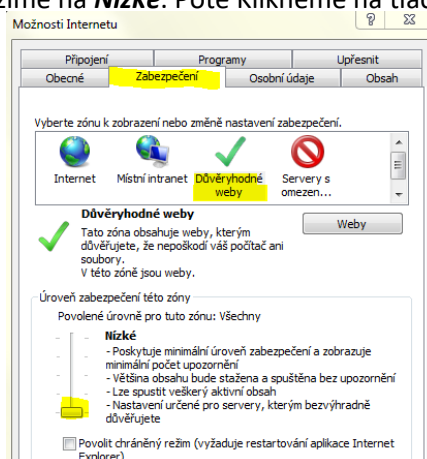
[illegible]zíme na **Nízké**. Poté klikneme na tla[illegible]

Možnosti Internetu

?

X

Připojení | Programy | Upřesnit
Obecné | Zabezpečení | Osobní údaje | Obsah

Vyberte zónu k zobrazení nebo změně nastavení zabezpečení.

Internet

Místní intranet

Důvěryhodné weby

Servery s omezen...

**Důvěryhodné weby**

Weby

Tato zóna obsahuje weby, kterým důvěřujete, že nepoškodí váš počítač ani soubory.
V této zóně jsou weby.

Úroveň zabezpečení této zóny

Povolené úrovně pro tuto zónu: Všechny

**Nízké**

- Poskytuje minimální úroveň zabezpečení a zobrazuje minimální počet upozornění
- Většina obsahu bude stažena a spuštěna bez upozornění
- Lze spustit veškerý aktivní obsah
- Nastavení určené pro servery, kterým bezvýhradně důvěřujete

Povolit chráněný režim (vyžaduje restartování aplikace Internet Explorer)